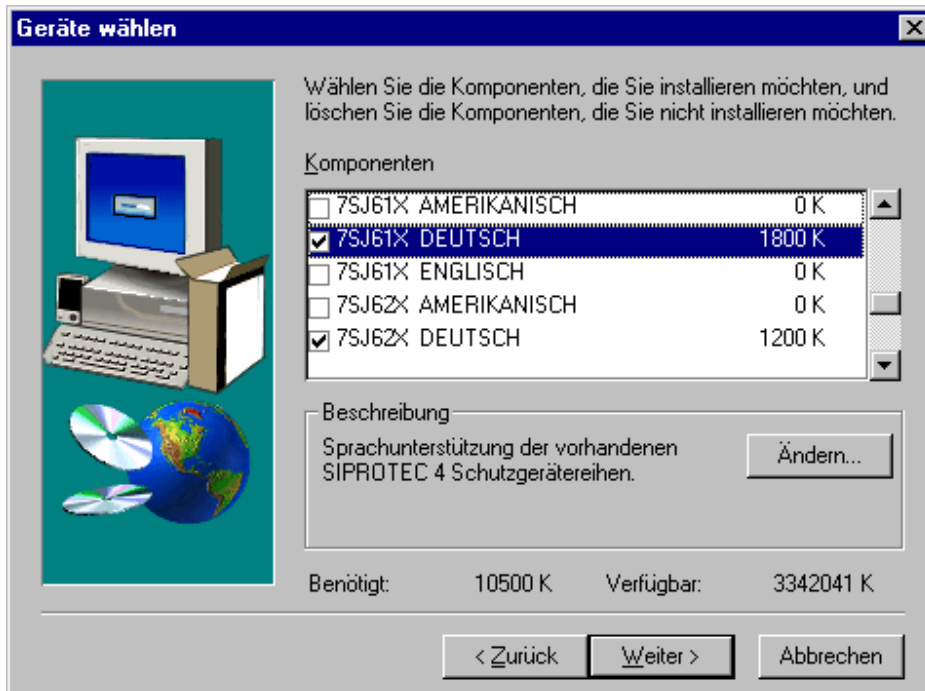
Geräte wählen

Wählen Sie die Komponenten, die Sie installieren möchten, und löschen Sie die Komponenten, die Sie nicht installieren möchten.

Komponenten

| | | |
|---|---|---|
| ☐ | 7SJ61X AMERIKANISCH | 0 K |
| ☑ | 7SJ61X DEUTSCH | 1800 K |
| ☐ | 7SJ61X ENGLISCH | 0 K |
| ☐ | 7SJ62X AMERIKANISCH | 0 K |
| ☑ | 7SJ62X DEUTSCH | 1200 K |

Beschreibung

Sprachunterstützung der vorhandenen SIPROTEC 4 Schutzgerätereihen.

Ändern...

Benötigt: 10500 K Verfügbar: 3342041 K

< Zurück Weiter > Abbrechen